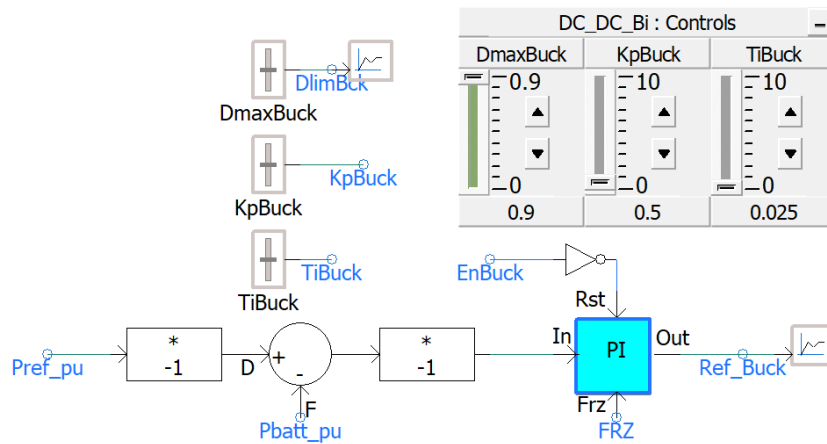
DC_DC_Bi : Controls

| DmaxBuck | KpBuck | TiBuck |
|---|---|---|
| 0.9 | 10 | 10 |
| 0 | 0 | 0 |
| 0.9 | 0.5 | 0.025 |

DlimBck
DmaxBuck
KpBuck
KpBuck
TiBuck
TiBuck
EnBuck
Rst
In
PI
Out
Frz
FRZ
Ref_Buck
Pref_pu
*
-1
D
+
-
F
Pbatt_pu
*
-1